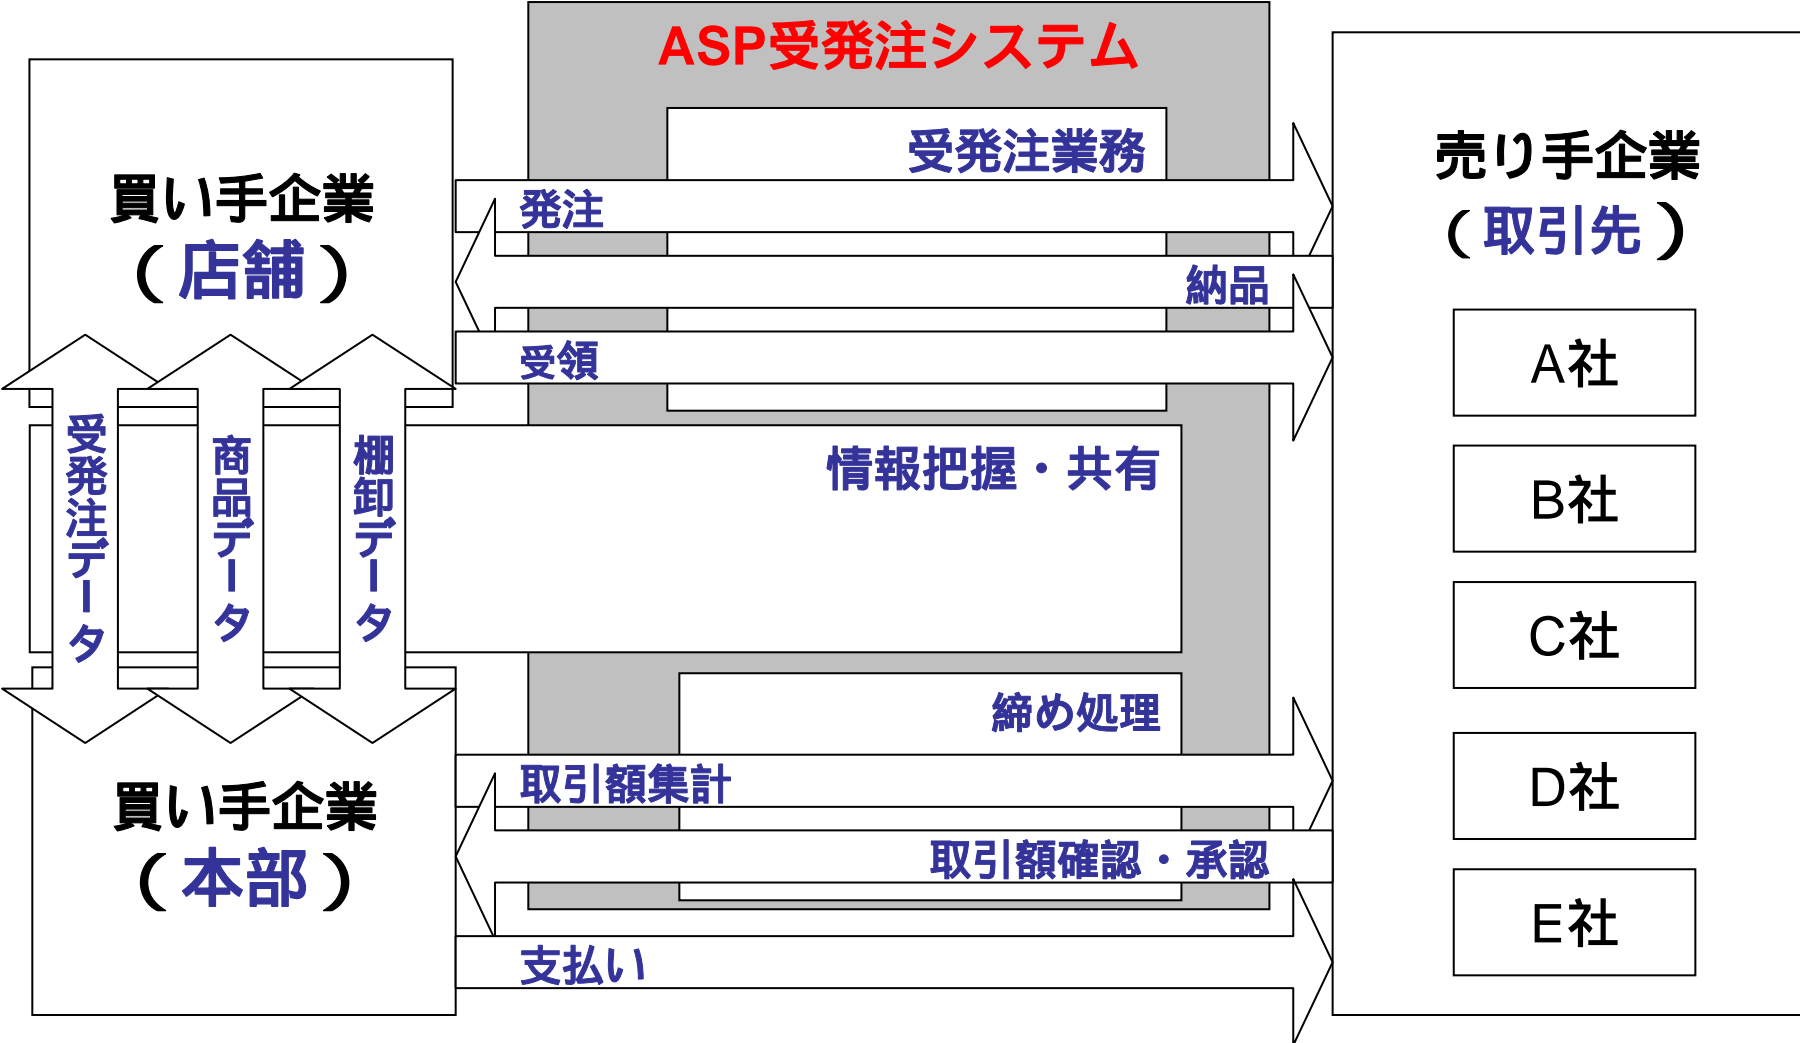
ASP受発注システム

買い手企業
（店舗）

受発注業務

発注

納品

受領

売り手企業
（取引先）

A社

B社

C社

D社

E社

受発注データ

商品データ

棚卸データ

情報把握・共有

締め処理

取引額集計

取引額確認・承認

支払い

買い手企業
（本部）